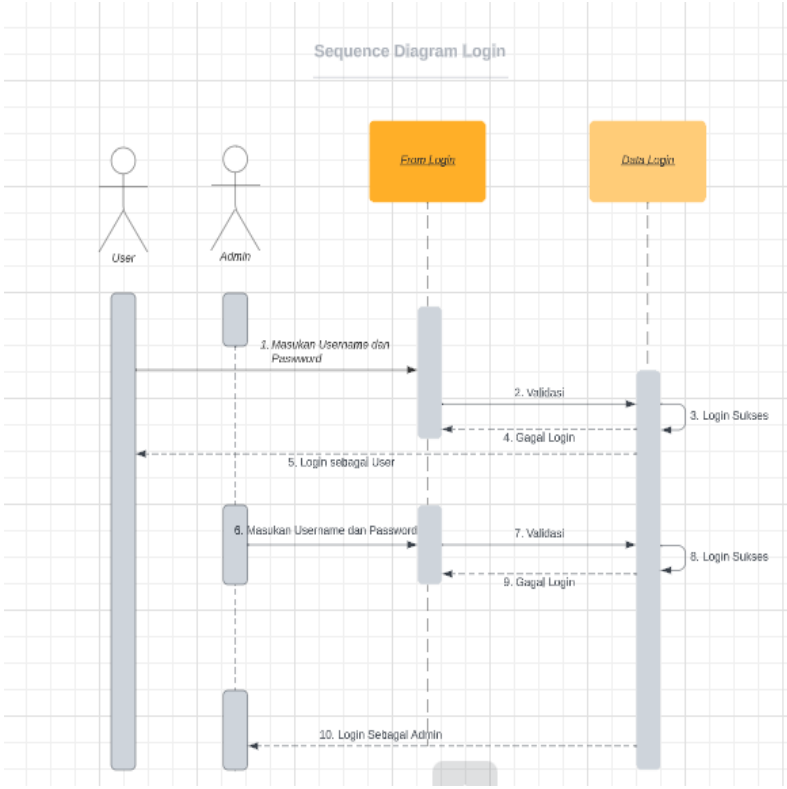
Sequence Diagram Login

User

Admin

From Login

Data Login

1. Masukan Username dan Password

2. Validasi

3. Login Sukses

4. Gagal Login

5. Login sebagai User

6. Masukan Username dan Password

7. Validasi

8. Login Sukses

9. Gagal Login

10. Login Sebagai Admin